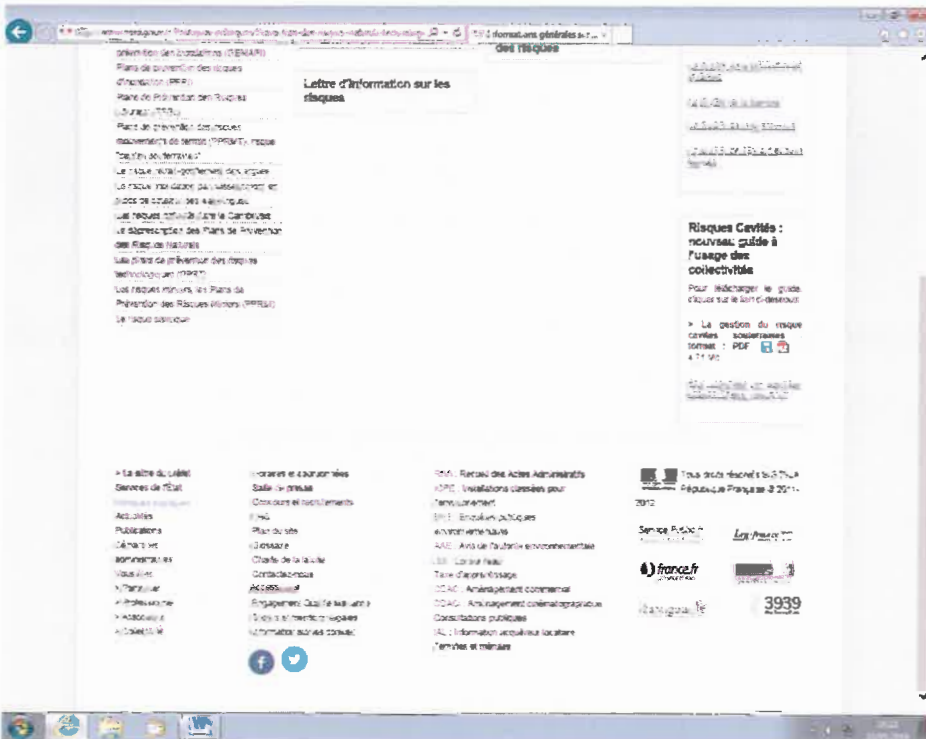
Informations générales sur...

des risques

prévention des inondations (DEMAR)
Plans de prévention des risques d'inondation (PPRI)
Plans de Prévention des Risques Littoraux (PPRL)
Plans de prévention des risques mouvements de terrain (PPRMT), risque "cavités souterraines"
Le risque retrait-gonflement des argiles
Le risque inondation par ruissellement et pluies de coulées de boues
Les risques naturels dans le Cambrésis
La dématérialisation des Plans de Prévention des Risques Naturels
Les plans de prévention des risques technologiques (PPRT)
Les risques miniers, les Plans de Prévention des Risques Miniers (PPRM)
Le risque sismique

Lettre d'information sur les risques

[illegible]

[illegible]

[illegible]

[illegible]

Risques Cavités : nouveau guide à l'usage des collectivités

Pour télécharger le guide cliquez sur le lien ci-dessous :

> La gestion du risque cavités souterraines format : PDF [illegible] Mo

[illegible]

> Le site du préfet
Services de l'État
Politiques publiques
Actualités
Publications
Démarches administratives
Vous êtes
> Particulier
> Professionnel
> Association
> Collectivité

Horaires et coordonnées
Salle de presse
Concours et recrutements
FAQ
Plan du site
Glossaire
Charte de la laïcité
Contactez-nous
Accessibilité
Engagement Qualité Marianne
Suivez l'actualité des risques
Informations légales consulat

RAA : Recueil des Actes Administratifs
ICPE : Installations classées pour l'environnement
EPE : Enquêtes publiques environnementales
AAE : Avis de l'autorité environnementale
LBE : Loi sur l'eau
Taxe d'apprentissage
CDAC : Aménagement commercial
CDAC : Aménagement cinématographique
Consultations publiques
IAL : Information acquéreur locataire
Termites et mérules

Tous droits réservés © 2014 République Française © 2011-2012

Service Public.fr
Legifrance
france.fr
gouvernement.fr
3939